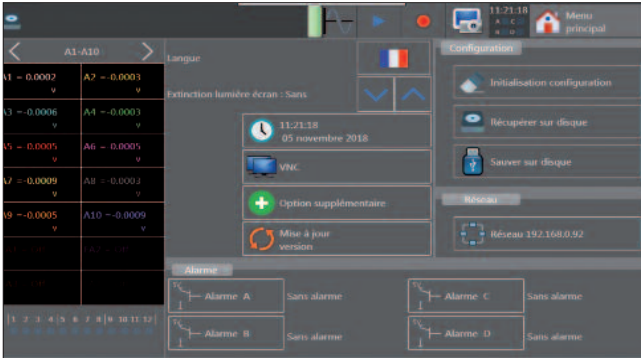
11:21:18

Menu principal

A1-A10

A1 = 0.0002 V
A2 = -0.0003 V
A3 = -0.0006 V
A4 = -0.0003 V
A5 = -0.0005 V
A6 = -0.0005 V
A7 = -0.0009 V
A8 = -0.0003 V
A9 = -0.0005 V
A10 = -0.0009 V

1 2 3 4 5 6 7 8 9 10 11 12

Langue

Extinction lumière écran : Sans

11:21:18
05 novembre 2018

VNC

Option supplémentaire

Mise à jour version

Configuration

Initialisation configuration

Récupérer sur disque

Sauver sur disque

Réseau

Réseau 192.168.0.92

Alarme

Alarme A
Sans alarme
Alarme C
Sans alarme
Alarme B
Sans alarme
Alarme D
Sans alarme